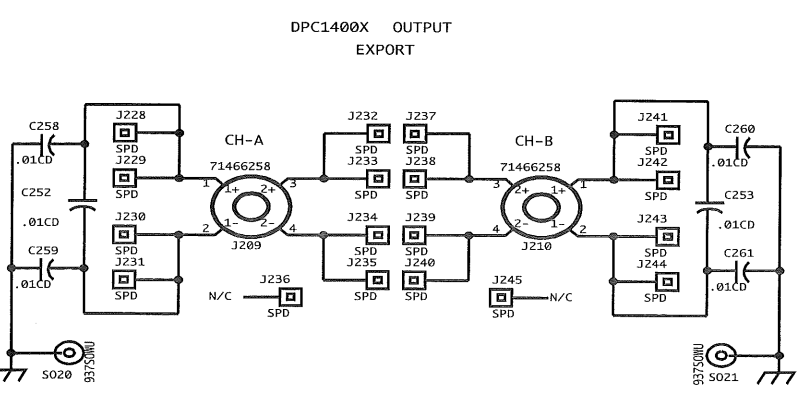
DPC1400X OUTPUT
EXPORT

C258
.01CD
C252
.01CD
C259
.01CD
J228
SPD
J229
SPD
J230
SPD
J231
SPD
CH-A
71466258
1
1+
2+
3
2
1-
2-
4
J209
J232
SPD
J233
SPD
J234
SPD
J235
SPD
J237
SPD
J238
SPD
J239
SPD
J240
SPD
J236
N/C
SPD
CH-B
71466258
3
2+
1+
1
4
2-
1-
2
J210
J245
SPD
N/C
J241
SPD
J242
SPD
J243
SPD
J244
SPD
C260
.01CD
C253
.01CD
C261
.01CD
S020
937SOWU
937SOWU
S021